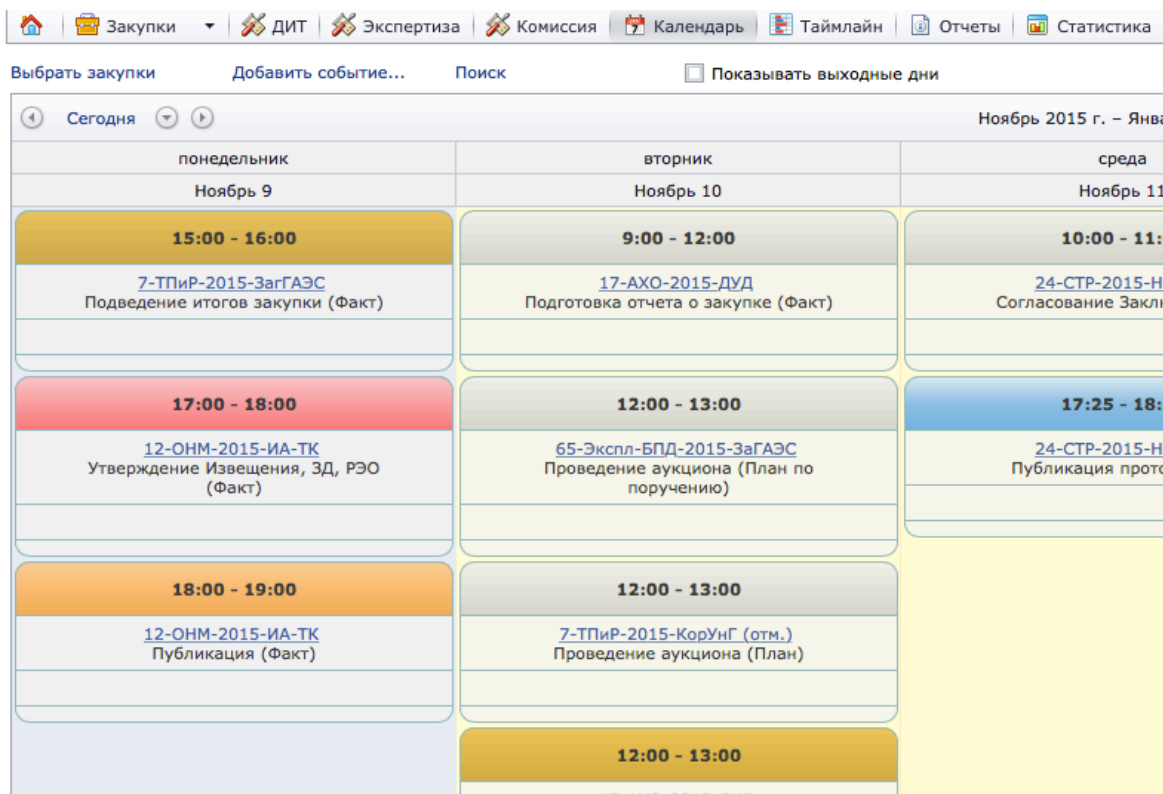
Закупки ▾ | ДИТ | Экспертиза | Комиссия | Календарь | Таймлайн | Отчеты | Статистика

Выбрать закупки Добавить событие... Поиск Показывать выходные дни

Сегодня

Ноябрь 2015 г. – Янва

| понедельник | вторник | среда |
|---|---|---|
| Ноябрь 9 | Ноябрь 10 | Ноябрь 11 |

15:00 - 16:00
7-ТПиР-2015-ЗагГАЭС
Подведение итогов закупки (Факт)

17:00 - 18:00
12-ОНМ-2015-ИА-ТК
Утверждение Извещения, ЗД, РЭО (Факт)

18:00 - 19:00
12-ОНМ-2015-ИА-ТК
Публикация (Факт)

9:00 - 12:00
17-АХО-2015-ДУД
Подготовка отчета о закупке (Факт)

12:00 - 13:00
65-Экспл-БПД-2015-ЗаГАЭС
Проведение аукциона (План по поручению)

12:00 - 13:00
7-ТПиР-2015-КорУнГ (отм.)
Проведение аукциона (План)

12:00 - 13:00

10:00 - 11:
24-СТР-2015-Н
Согласование Закл

17:25 - 18:
24-СТР-2015-Н
Публикация прото